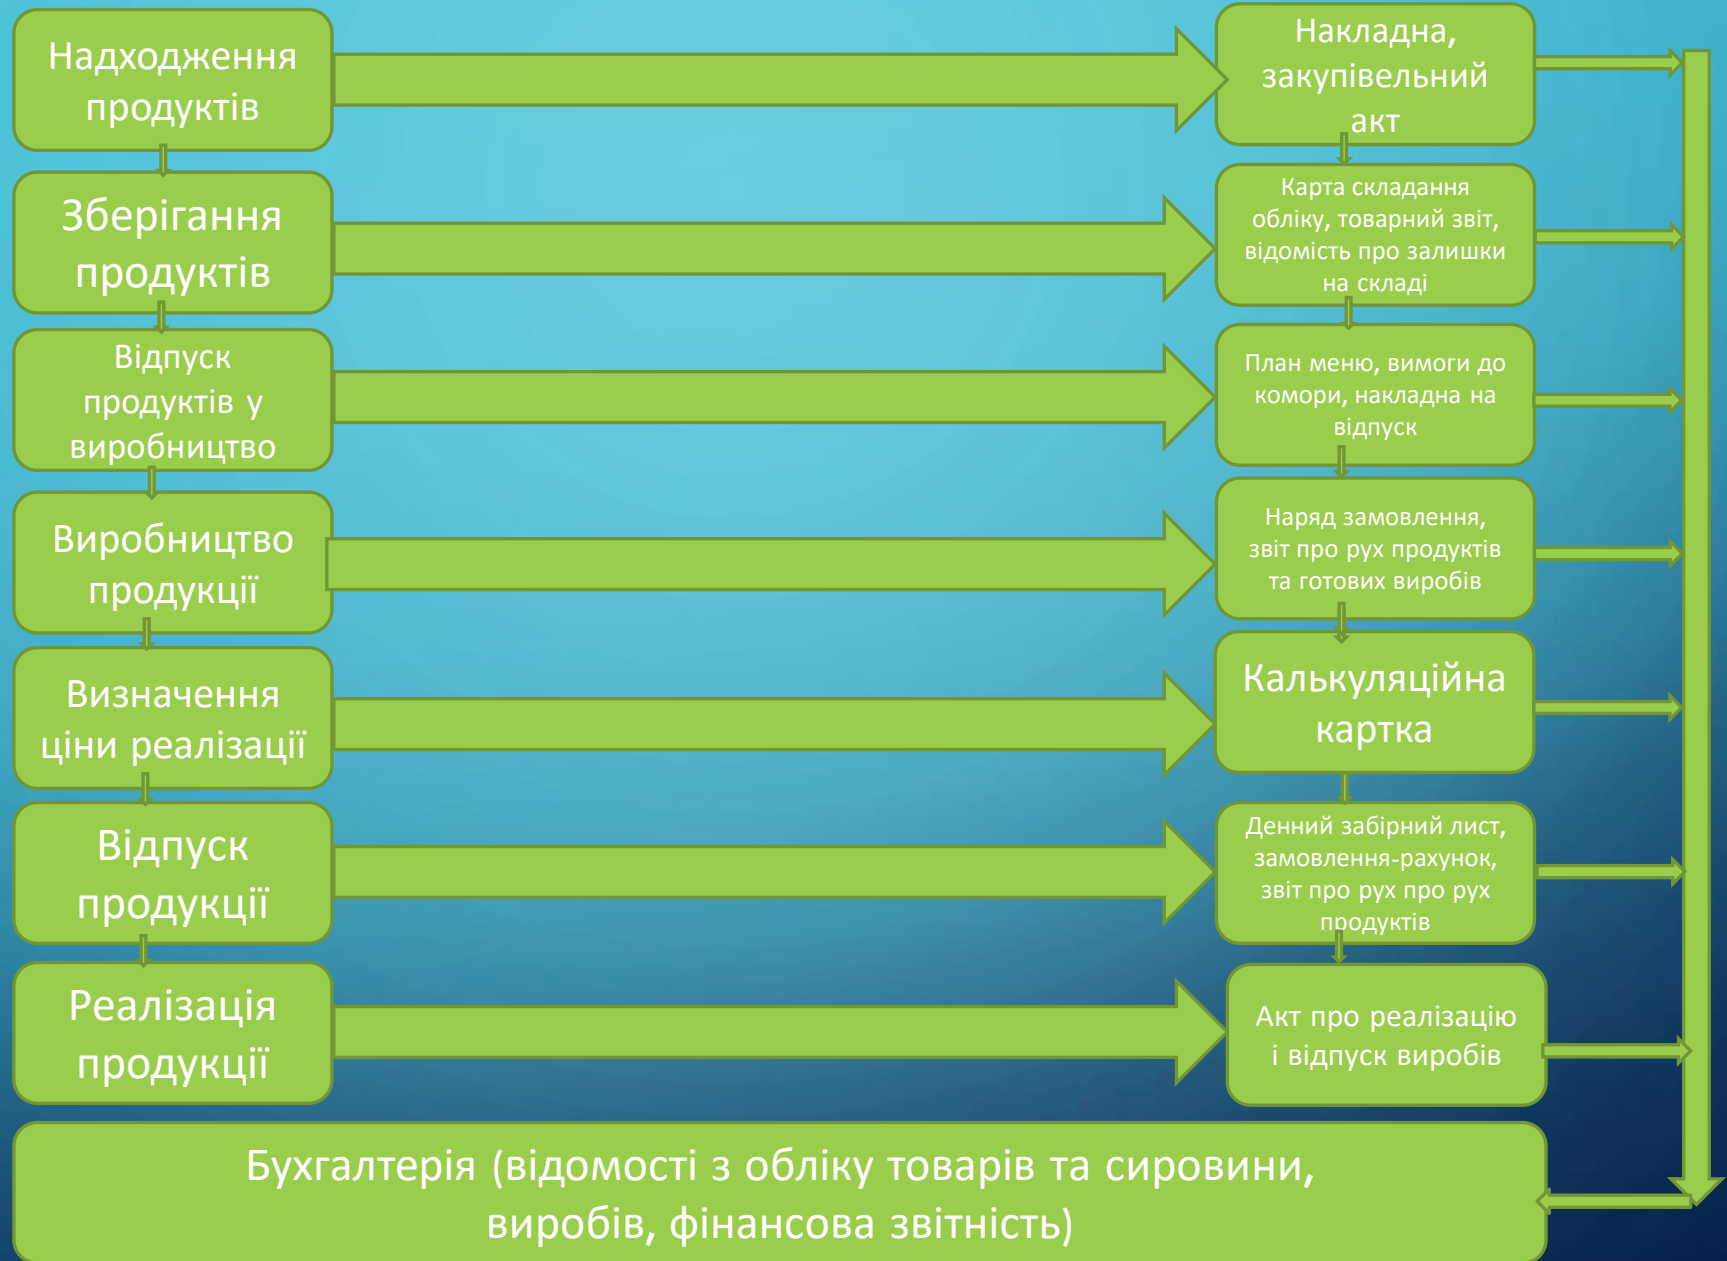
Надходження продуктів

Накладна, закупівельний акт

Зберігання продуктів

Карта складання обліку, товарний звіт, відомість про залишки на складі

Відпуск продуктів у виробництво

План меню, вимоги до комори, накладна на відпуск

Виробництво продукції

Наряд замовлення, звіт про рух продуктів та готових виробів

Визначення ціни реалізації

Калькуляційна картка

Відпуск продукції

Денний забірний лист, замовлення-рахунок, звіт про рух про рух продуктів

Реалізація продукції

Акт про реалізацію і відпуск виробів

Бухгалтерія (відомості з обліку товарів та сировини, виробів, фінансова звітність)